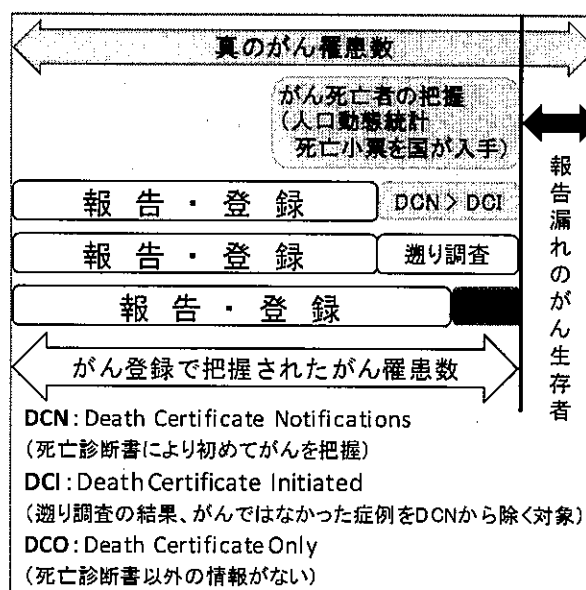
真のがん罹患数

がん死亡者の把握
(人口動態統計
死亡小票を国が入手)

報告・登録
DCN > DCI

報告・登録
遡り調査

報告・登録

がん登録で把握されたがん罹患数

報告漏れのがん生存者

DCN: Death Certificate Notifications
(死亡診断書により初めてがんを把握)
DCI: Death Certificate Initiated
(遡り調査の結果、がんではなかった症例をDCNから除く対象)
DCO: Death Certificate Only
(死亡診断書以外の情報がない)